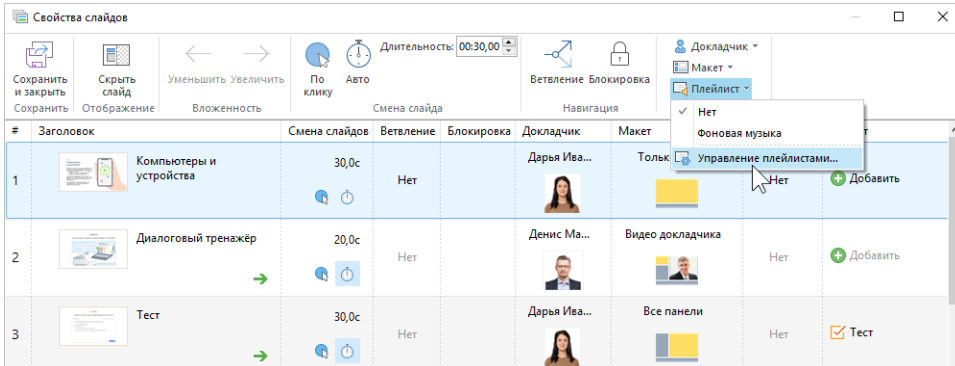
Свойства слайдов

Сохранить и закрыть
Сохранить

Скрыть слайд
Отображение

Уменьшить Увеличить
Вложенность

По клику
Авто
Длительность: 00:30,00
Смена слайда

Ветвление Блокировка
Навигация

Докладчик
Макет
Плейлист

Нет
Фоновая музыка
Управление плейлистами...

| # | Заголовок | Смена слайдов | Ветвление | Блокировка | Докладчик | Макет | | т |
|---|---|---|---|---|---|---|---|---|
| 1 | Компьютеры и устройства | 30,0с | Нет | | Дарья Ива... | Тольк | Нет | Добавить |
| 2 | Диалоговый тренажёр | 20,0с | Нет | | Денис Ма... | Видео докладчика | Нет | Добавить |
| 3 | Тест | 30,0с | Нет | | Дарья Ива... | Все панели | Нет | Тест |